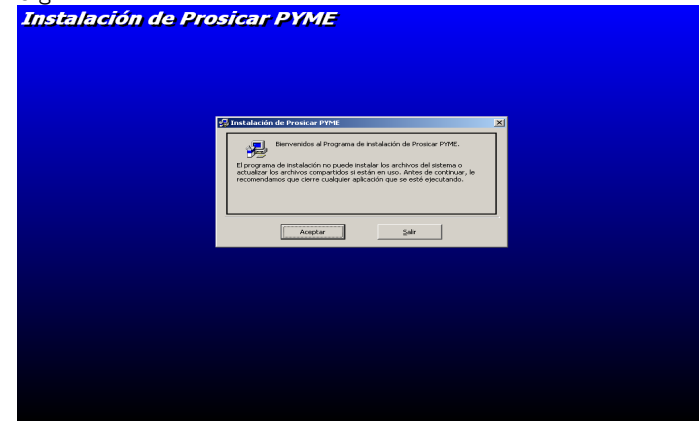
Instalación de Prosicar PYME

Instalación de Prosicar PYME

Bienvenidos al Programa de instalación de Prosicar PYME.

El programa de instalación no puede instalar los archivos del sistema o actualizar los archivos compartidos si están en uso. Antes de continuar, le recomendamos que cierre cualquier aplicación que se esté ejecutando.

Aceptar

Salir